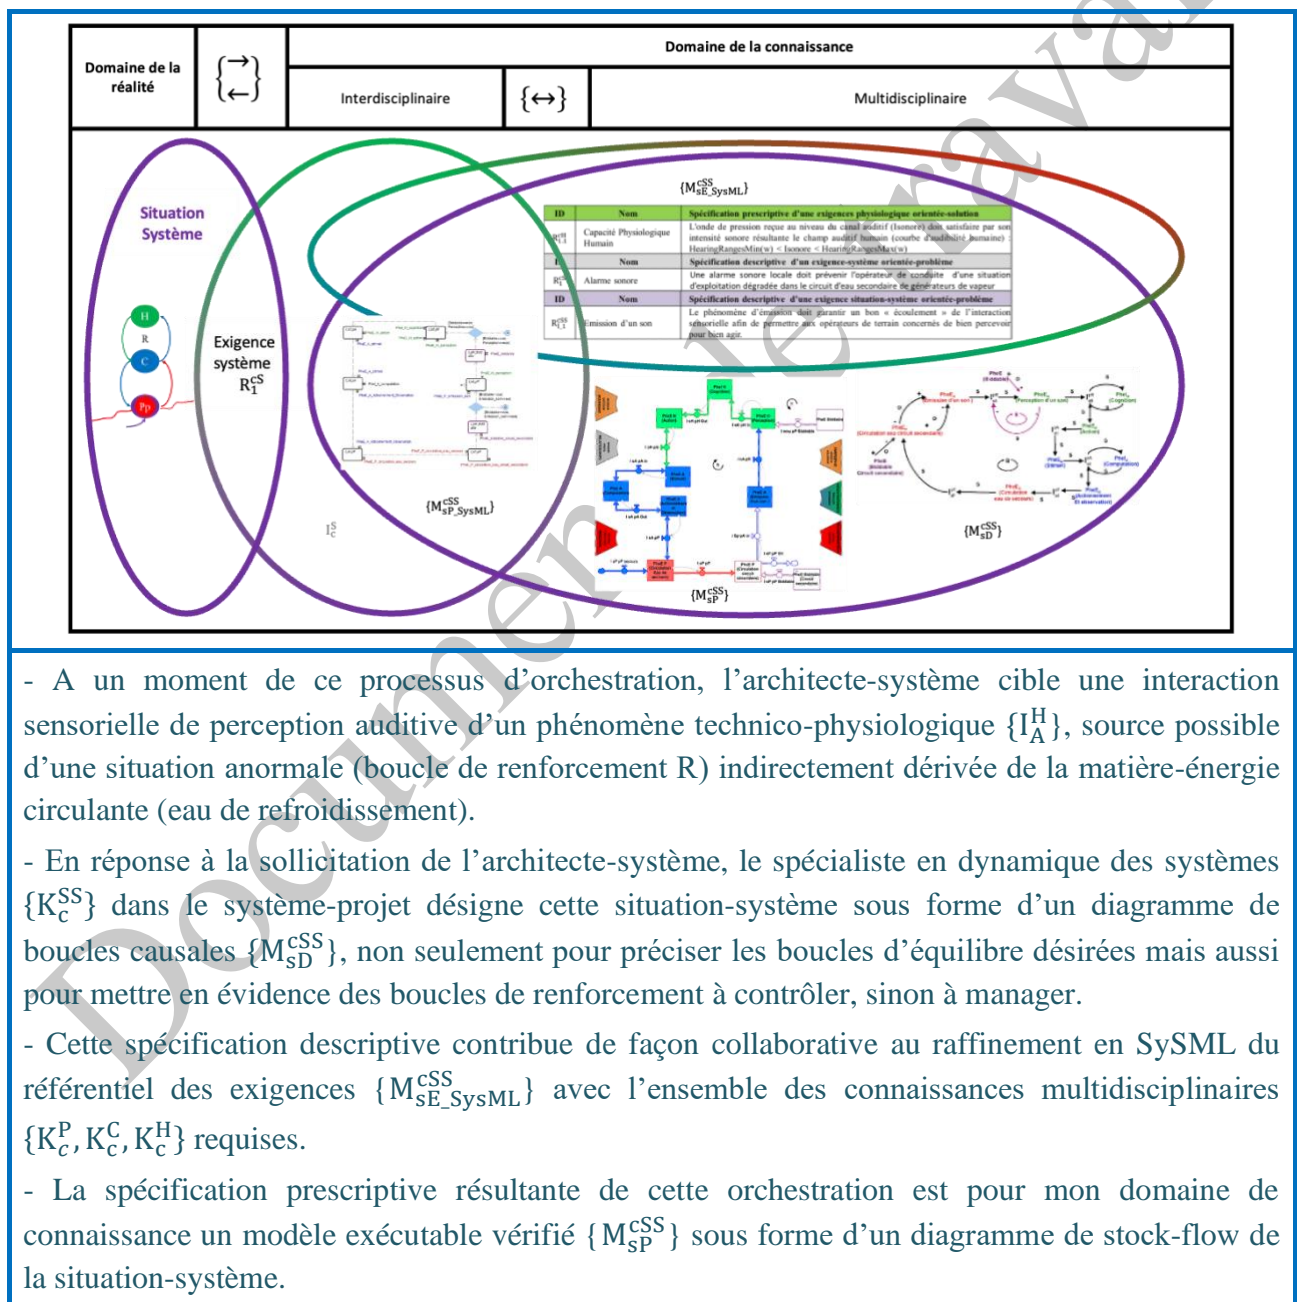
| Domaine de la réalité | $\{\substack{\rightarrow \\ \leftarrow}\}$ | Domaine de la connaissance | | |
|---|---|---|---|---|
| | | Interdisciplinaire | $\{\leftrightarrow\}$ | Multidisciplinaire |

$\{M_{sE\_SysML}^{cSS}\}$

| ID | Nom | Spécification prescriptive d'une exigences physiologique orientée-solution |
|---|---|---|
| $R_{1.1}^{H}$ | Capacité Physiologique Humain | L'onde de pression reçue au niveau du canal auditif (Isonore) doit satisfaire par son intensité sonore résultante le champ auditif humain (courbe d'audibilité humaine) : HearingRangesMin(w) < Isonore < HearingRangesMax(w) |
| ID | Nom | Spécification descriptive d'un exigence-système orientée-problème |
| $R_{1}^{CS}$ | Alarme sonore | Une alarme sonore locale doit prévenir l'opérateur de conduite d'une situation d'exploitation dégradée dans le circuit d'eau secondaire de générateurs de vapeur |
| ID | Nom | Spécification descriptive d'une exigence situation-système orientée-problème |
| $R_{1}^{SS}$ | Emission d'un son | Le phénomène d'émission doit garantir un bon « écoulement » de l'interaction sensorielle afin de permettre aux opérateurs de terrain concernés de bien percevoir pour bien agir. |

Situation Système

H
R
C
Pp

Exigence système $R_{1}^{CS}$

$\{M_{sP\_SysML}^{cSS}\}$

$I_{c}^{S}$

$\{M_{sP}^{cSS}\}$

$\{M_{sD}^{cSS}\}$

- A un moment de ce processus d'orchestration, l'architecte-système cible une interaction sensorielle de perception auditive d'un phénomène technico-physiologique $\{I_{A}^{H}\}$, source possible d'une situation anormale (boucle de renforcement R) indirectement dérivée de la matière-énergie circulante (eau de refroidissement).

- En réponse à la sollicitation de l'architecte-système, le spécialiste en dynamique des systèmes $\{K_{c}^{SS}\}$ dans le système-projet désigne cette situation-système sous forme d'un diagramme de boucles causales $\{M_{sD}^{cSS}\}$, non seulement pour préciser les boucles d'équilibre désirées mais aussi pour mettre en évidence des boucles de renforcement à contrôler, sinon à manager.

- Cette spécification descriptive contribue de façon collaborative au raffinement en SysML du référentiel des exigences $\{M_{sE\_SysML}^{cSS}\}$ avec l'ensemble des connaissances multidisciplinaires $\{K_{c}^{P}, K_{c}^{C}, K_{c}^{H}\}$ requises.

- La spécification prescriptive résultante de cette orchestration est pour mon domaine de connaissance un modèle exécutable vérifié $\{M_{sP}^{cSS}\}$ sous forme d'un diagramme de stock-flow de la situation-système.